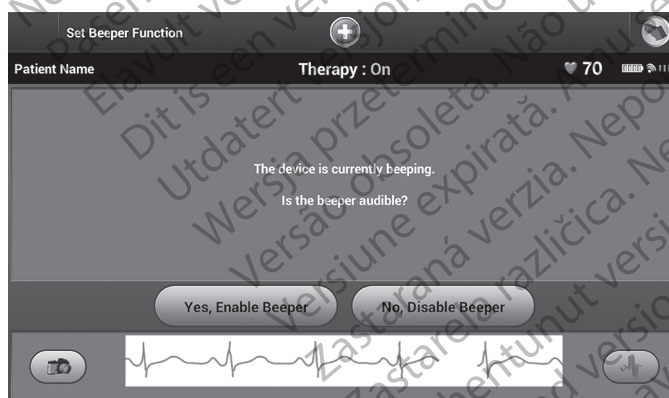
Set Beeper Function

Patient Name

Therapy : On

70

The device is currently beeping.

Is the beeper audible?

Yes, Enable Beeper

No, Disable Beeper

Elavult verzió.
Dit is een verouderde versie.
Utdatert versjon.
Wersja przeterminowana.
Versão obsoleta. Não utilize.
Versiune expirată. A nu se utiliza.
Zastaraná verzia. Nepoužívať.
Zastarela različica. Ne uporabite.
Vanhentunut versio.